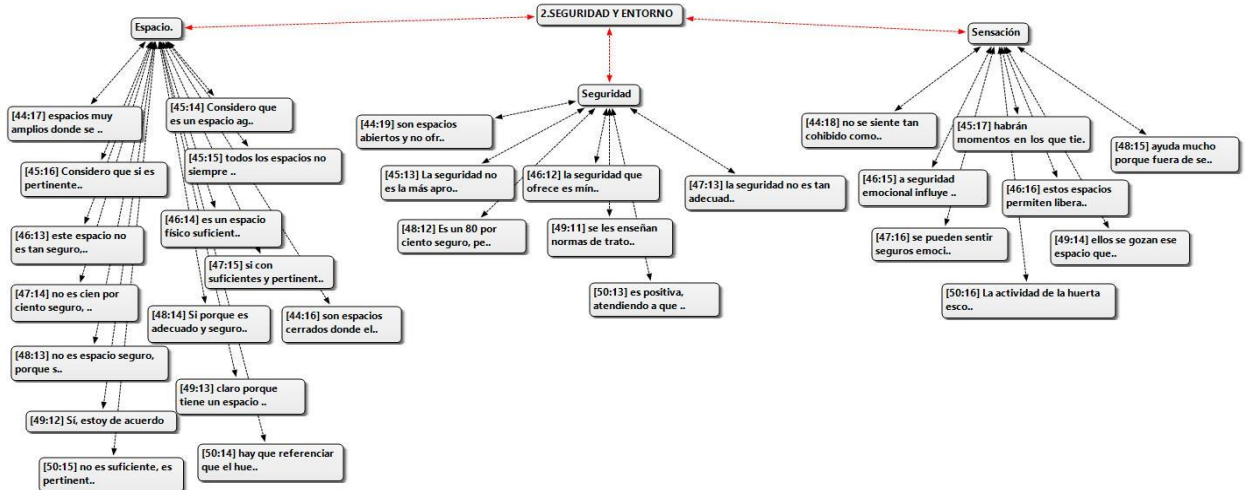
2.SEGURIDAD Y ENTORNO

Espacio.

[44:17] espacios muy amplios donde se ..

[45:14] Considero que es un espacio ag..

[45:16] Considero que si es pertinente..

[45:15] todos los espacios no siempre ..

[46:13] este espacio no es tan seguro,..

[46:14] es un espacio físico suficient..

[47:15] si con suficientes y pertinent..

[47:14] no es cien por ciento seguro, ..

[44:16] son espacios cerrados donde el..

[48:14] Si porque es adecuado y seguro..

[48:13] no es espacio seguro, porque s..

[49:13] claro porque tiene un espacio ..

[49:12] Sí, estoy de acuerdo

[50:14] hay que referenciar que el hue..

[50:15] no es suficiente, es pertinent..

Seguridad

[44:19] son espacios abiertos y no ofr..

[45:13] La seguridad no es la más apro..

[46:12] la seguridad que ofrece es mín..

[47:13] la seguridad no es tan adecuad..

[48:12] Es un 80 por ciento seguro, pe..

[49:11] se les enseñan normas de trato..

[50:13] es positiva, atendiendo a que ..

Sensación

[44:18] no se siente tan cohibido como..

[45:17] habrán momentos en los que tie.

[48:15] ayuda mucho porque fuera de se..

[46:15] a seguridad emocional influye ..

[46:16] estos espacios permiten libera..

[47:16] se pueden sentir seguros emoci..

[49:14] ellos se gozan ese espacio que..

[50:16] La actividad de la huerta esco..